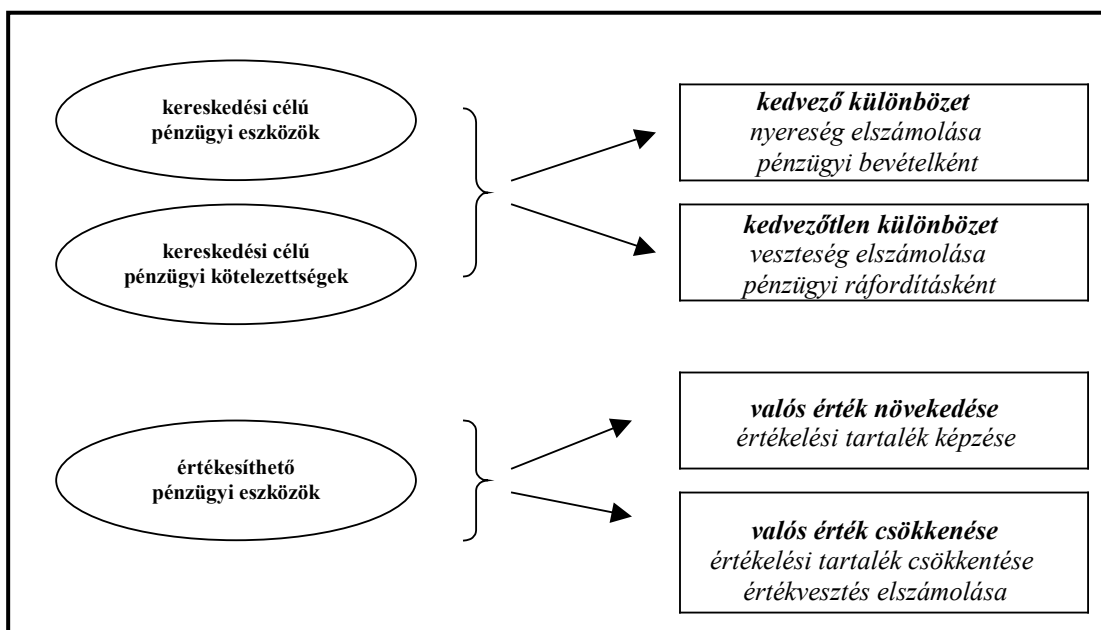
kereskedési célú pénzügyi eszközök

kereskedési célú pénzügyi kötelezettségek

kedvező különbözet
nyereség elszámolása
pénzügyi bevételként

kedvezőtlen különbözet
veszteség elszámolása
pénzügyi ráfordításként

értékesíthető pénzügyi eszközök

valós érték növekedése
értékelési tartalék képzése

valós érték csökkenése
értékelési tartalék csökkentése
értékvesztés elszámolása